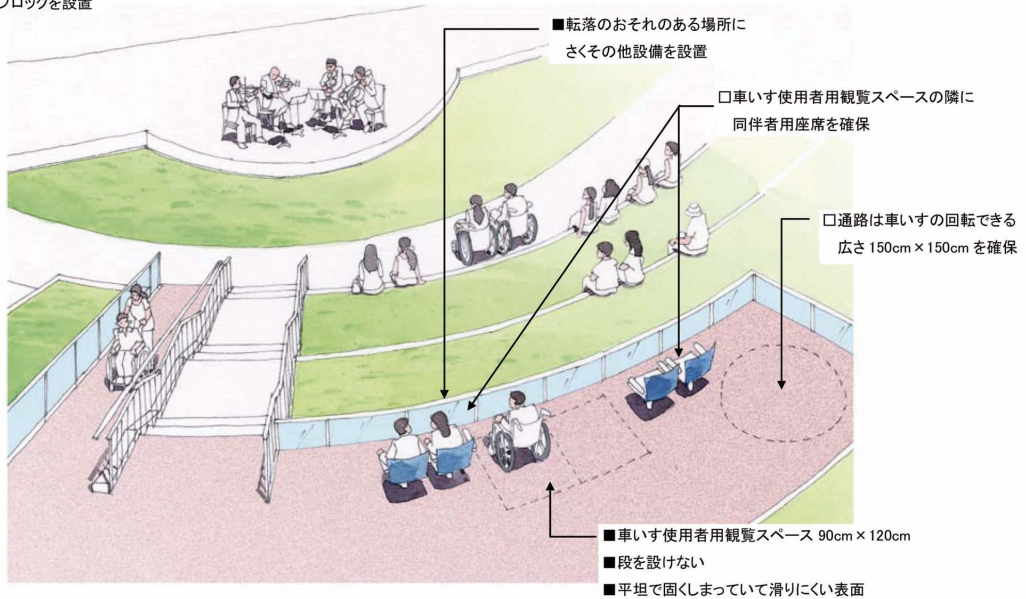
ブロックを設置

■転落のおそれのある場所にさくその他設備を設置

□車いす使用者用観覧スペースの隣に同伴者用座席を確保

□通路は車いすの回転できる広さ 150cm × 150cm を確保

■車いす使用者用観覧スペース 90cm × 120cm

■段を設けない

■平坦で固くしまっていて滑りにくい表面